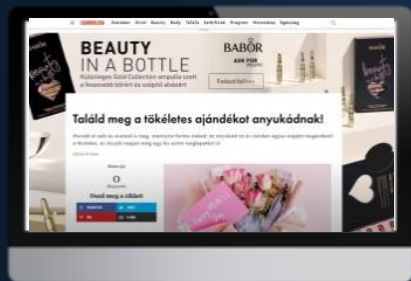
Sztárlelet Divat Beauty Baby Táfélé Szépkorúak Program Horoszkóp Egészség

BEAUTY IN A BOTTLE

Különleges Gold Collection ampulla szett a fesztelőbb bőrért és szépítő álomért

BABOR

ASK FOR

Fedezd fel!

Találd meg a tökéletes ajándékot anyukádnak!

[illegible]

Oszd meg a cikket

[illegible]